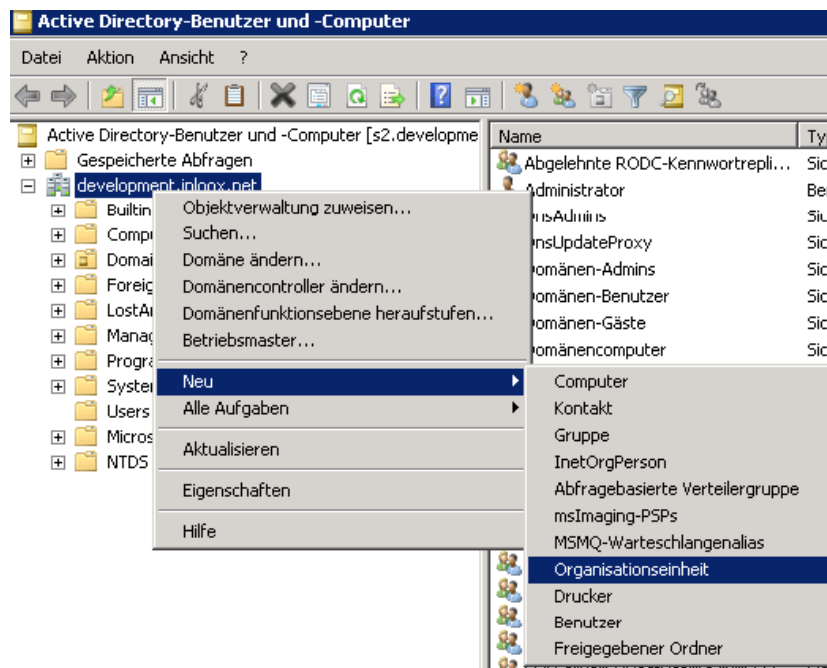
Active Directory-Benutzer und -Computer

Datei Aktion Ansicht ?

Active Directory-Benutzer und -Computer [s2.developme
Gespeicherte Abfragen
development.inloox.net
Builtin
Compu
Domai
Foreig
LostAn
Manag
Progra
Syster
Users
Micros
NTDS

Name
Ty
Abgelehnte RODC-Kennwortrepli...
Sic
Administrator
Be
nsAdmins
Sic
nsUpdateProxy
Sic
omänen-Admins
Sic
omänen-Benutzer
Sic
omänen-Gäste
Sic
omänencomputer
Sic

Objektverwaltung zuweisen...
Suchen...
Domäne ändern...
Domänencontroller ändern...
Domänenfunktionsebene heraufstufen...
Betriebsmaster...
Neu
Alle Aufgaben
Aktualisieren
Eigenschaften
Hilfe

Computer
Kontakt
Gruppe
InetOrgPerson
Abfragebasierte Verteilergruppe
msImaging-PSPs
MSMQ-Warteschlangenalias
Organisationseinheit
Drucker
Benutzer
Freigegebener Ordner